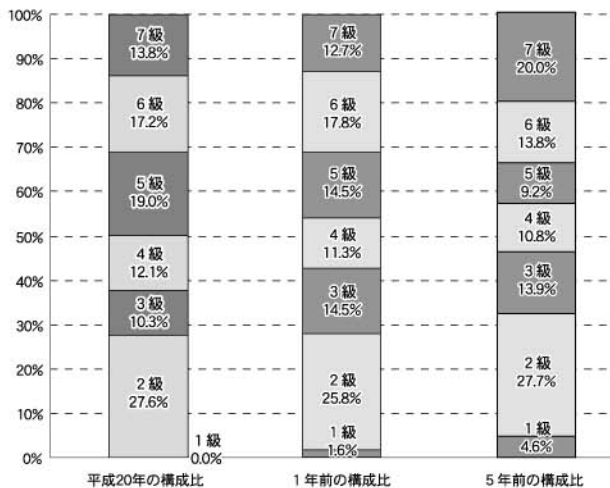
100%
90%
80%
70%
60%
50%
40%
30%
20%
10%
0%

7級
13.8%
6級
17.2%
5級
19.0%
4級
12.1%
3級
10.3%
2級
27.6%
1級
0.0%

7級
12.7%
6級
17.8%
5級
14.5%
4級
11.3%
3級
14.5%
2級
25.8%
1級
1.6%

7級
20.0%
6級
13.8%
5級
9.2%
4級
10.8%
3級
13.9%
2級
27.7%
1級
4.6%

平成20年の構成比
1年前の構成比
5年前の構成比